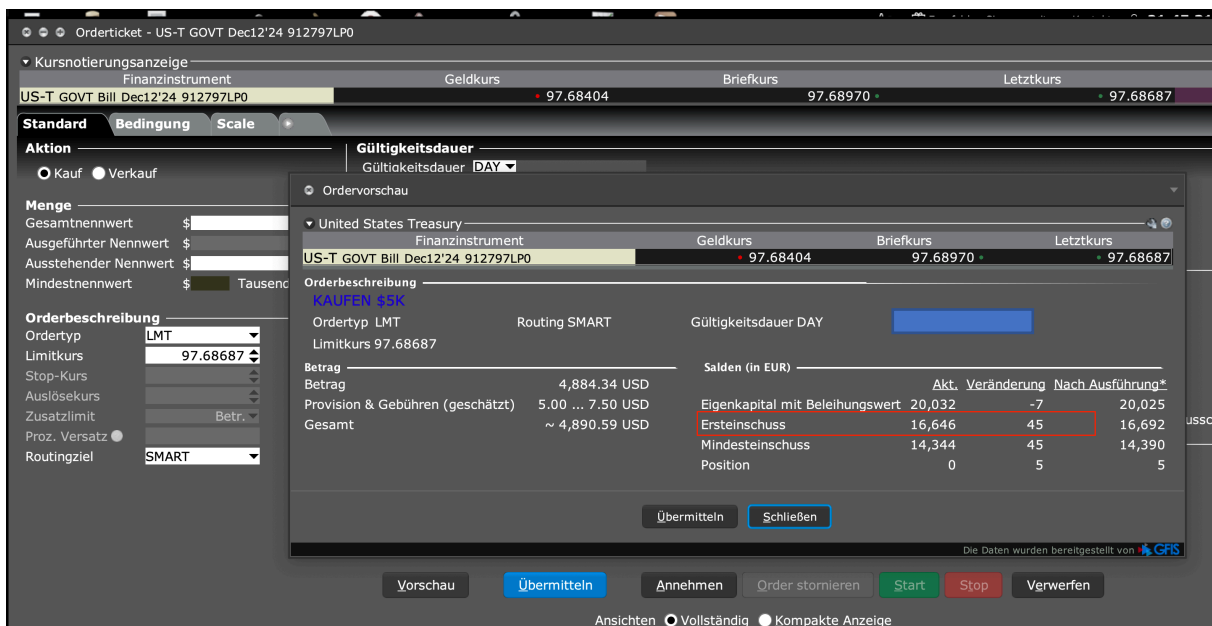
Orderticket - US-T GOVT Dec12'24 912797LP0

Kursnotierungsanzeige

| Finanzinstrument | Geldkurs | Briefkurs | Letztkurs |
|---|---|---|---|
| US-T GOVT Bill Dec12'24 912797LP0 | 97.68404 | 97.68970 | 97.68687 |

Standard Bedingung Scale

Aktion
Kauf Verkauf

Gültigkeitsdauer
Gültigkeitsdauer DAY

Menge
Gesamtnennwert $
Ausgeführter Nennwert $
Ausstehender Nennwert $
Mindestnennwert $ Tausend

Orderbeschreibung
Ordertyp LMT
Limitkurs 97.68687
Stop-Kurs
Auslösekurs
Zusatzlimit Betr.
Proz. Versatz
Routingziel SMART

Ordervorschau

United States Treasury

| Finanzinstrument | Geldkurs | Briefkurs | Letztkurs |
|---|---|---|---|
| US-T GOVT Bill Dec12'24 912797LP0 | 97.68404 | 97.68970 | 97.68687 |

Orderbeschreibung
KAUFEN $5K
Ordertyp LMT Routing SMART Gültigkeitsdauer DAY
Limitkurs 97.68687

Betrag
Betrag 4,884.34 USD
Provision & Gebühren (geschätzt) 5.00 ... 7.50 USD
Gesamt ~ 4,890.59 USD

Salden (in EUR)

| | Akt. | Veränderung | Nach Ausführung* |
|---|---|---|---|
| Eigenkapital mit Beleihungswert | 20,032 | -7 | 20,025 |
| Ersteinschuss | 16,646 | 45 | 16,692 |
| Mindesteinschuss | 14,344 | 45 | 14,390 |
| Position | 0 | 5 | 5 |

Übermitteln Schließen

Die Daten wurden bereitgestellt von GFIS

Vorschau Übermitteln Annehmen Order stornieren Start Stop Verwerfen

Ansichten Vollständig Kompakte Anzeige